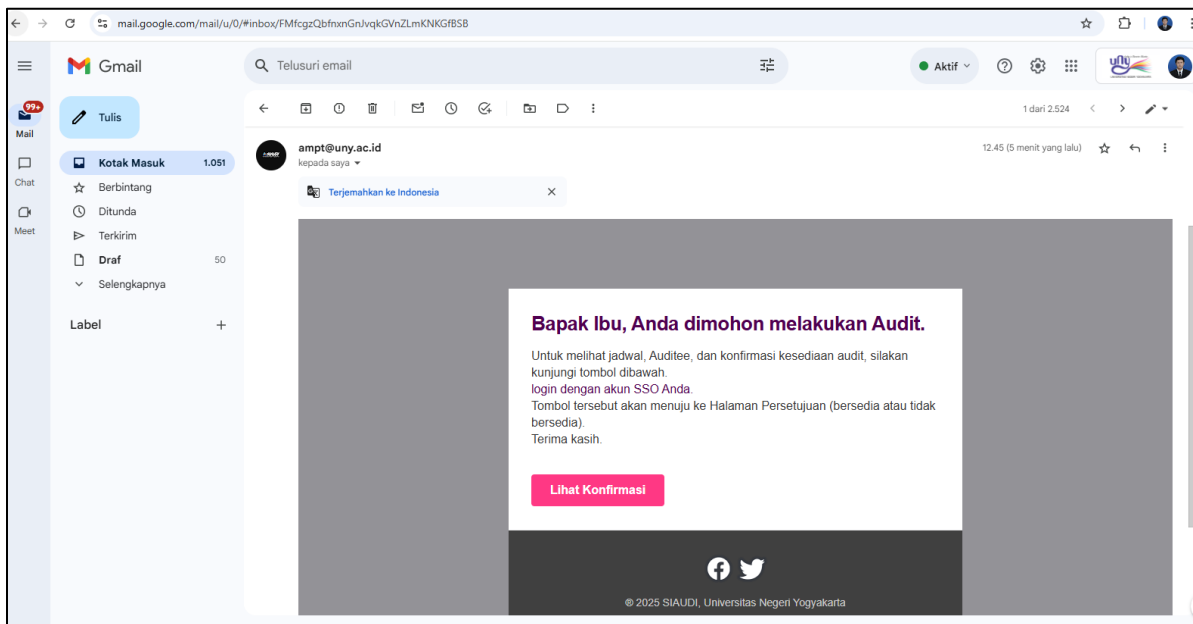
mail.google.com/mail/u/0/#inbox/FMfcgzQbfnxnGnJvqkGVnZLmKNKGfBSB

Gmail

Telusuri email

Aktif

99+
Mail

Chat

Meet

Tulis

Kotak Masuk 1.051
Berbintang
Ditunda
Terkirim
Draf 50
Selengkapnya

Label +

1 dari 2.524

ampt@uny.ac.id
kepada saya

12.45 (5 menit yang lalu)

Terjemahkan ke Indonesia

Bapak Ibu, Anda dimohon melakukan Audit.

Untuk melihat jadwal, Auditee, dan konfirmasi kesediaan audit, silakan kunjungi tombol dibawah.
login dengan akun SSO Anda.
Tombol tersebut akan menuju ke Halaman Persetujuan (bersedia atau tidak bersedia).
Terima kasih.

Lihat Konfirmasi

® 2025 SIAUDI, Universitas Negeri Yogyakarta